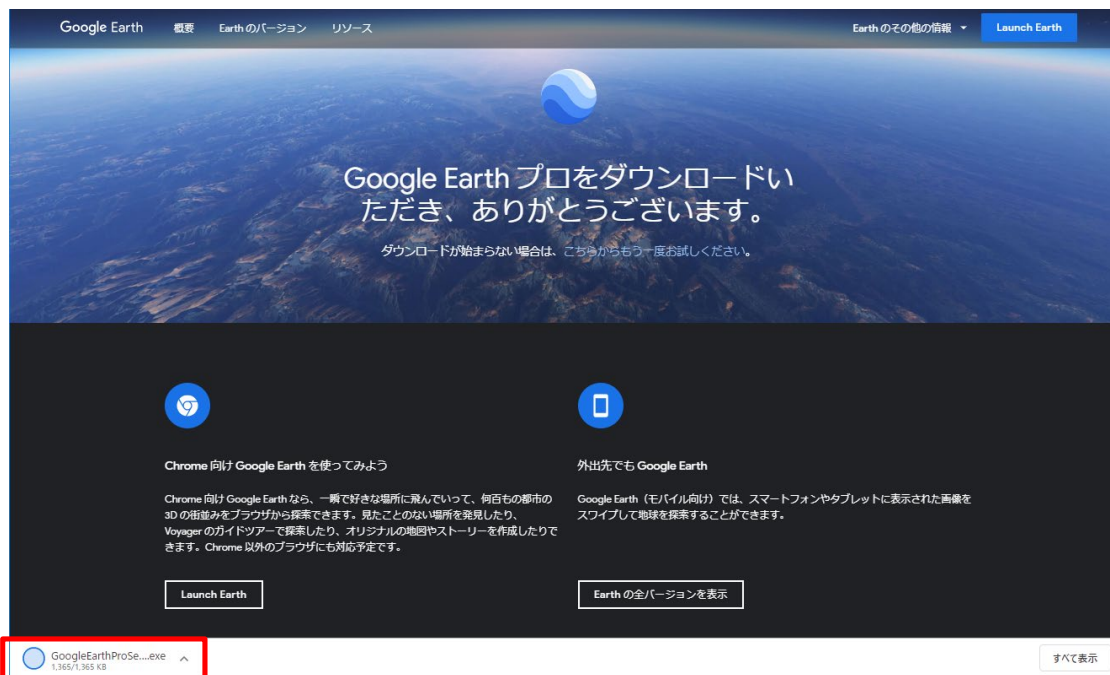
Google Earth 概要 Earth のバージョン リソース Earth のその他の情報 Launch Earth

Google Earth プロをダウンロードいただき、ありがとうございます。

ダウンロードが始まらない場合は、こちらからもう一度お試しください。

Chrome 向け Google Earth を使ってみよう

Chrome 向け Google Earth なら、一瞬で好きな場所に飛んでいって、何百もの都市の 3D の街並みをブラウザから探索できます。見たことのない場所を発見したり、Voyager のガイドツアーで探索したり、オリジナルの地図やストーリーを作成したりできます。Chrome 以外のブラウザにも対応予定です。

Launch Earth

外出先でも Google Earth

Google Earth（モバイル向け）では、スマートフォンやタブレットに表示された画像をスワイプして地球を探索することができます。

Earth の全バージョンを表示

GoogleEarthProSe....exe
1,365/1,365 KB

すべて表示